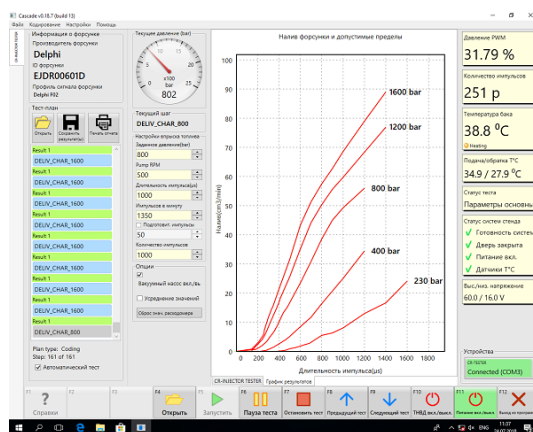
Cascade v0.18.7 (build 13)
Файл Кодирование Настройки Помощь

Информация о форсунке
Производитель форсунки
Delphi
ID форсунки
EJDR00601D
Профиль сигнала форсунки
Delphi Rf2

Текущее давление (bar)
x100 bar
802

Тест-план
Открыть
Сохранить результаты
Печать отчета

Result 1
DELIV_CHAR_1600
Result 1
DELIV_CHAR_1600
Result 1
DELIV_CHAR_1600
Result 1
DELIV_CHAR_1600
Result 1
DELIV_CHAR_1600
Result 1
DELIV_CHAR_1600
Result 1
DELIV_CHAR_1600
Result 1
DELIV_CHAR_1600
Result 1
DELIV_CHAR_1600
Result 1
DELIV_CHAR_800

Plan type: Coding
Step: 161 of 161
Автоматический тест

Текущий шаг
DELIV_CHAR_800
Настройки впрыска топлива
Заданное давление(bar)
800
Pump RPM
500
Длительность импульса(µs)
1000
Импульсов в минуту
1350
Подготовит. импульсы
50
Количество импульсов
1000
Опции
Вакуумный насос вкл/вк
Усреднение значений
Сброс знач. расходомера

Налив форсунки и допустимые пределы
1600 bar
1200 bar
800 bar
400 bar
230 bar
Налив(см3/мин)
Длительность импульса(µs)
0 200 400 600 800 1000 1200 1400 1600 1800
0 10 20 30 40 50 60 70 80 90 100

CR-INJECTOR TESTER
График результатов

Давление PWM
31.79 %
Количество импульсов
251 p
Температура бака
38.8 °C
Heating
Подача/обратка T°C
34.9 / 27.9 °C
Статус теста
Параметры основны
Статус систем стенда
Готовность систем
Дверь закрыта
Питание вкл.
Датчики T°C
Выс./низ. напряжение
60.0 / 16.0 V

Устройства
CR-тестер
Connected (COM3)

F1 Справки
F2
F3
F4 Открыть
F5 Запустить
F6 Пауза теста
F7 Остановить тест
F8 Предыдущий тест
F9 Следующий тест
F10 ТНВД вкл/выкл.
F11 Питание вкл./выкл.
F12 Выход из програм

11:07
ENG
24.07.2018